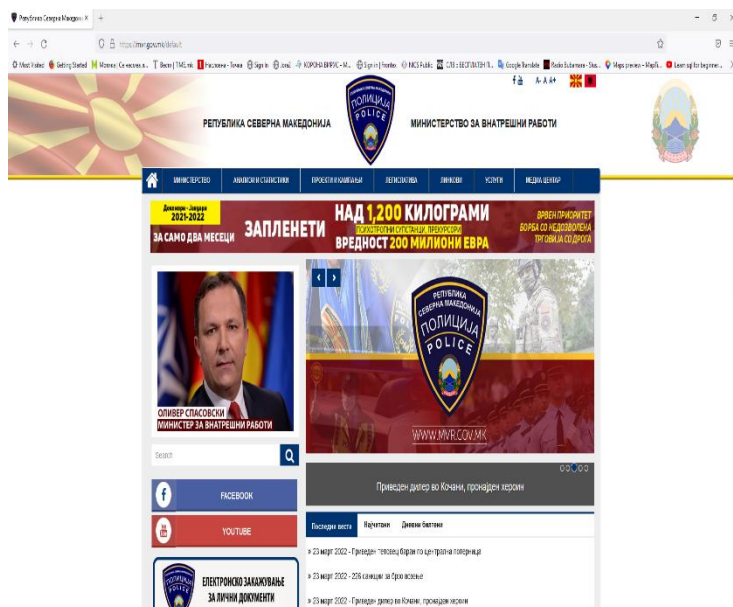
Република Северна Македо... ×  +

https://mvr.gov.mk/default

Most Visited  Getting Started  Мозаик: Се чесмата...  Вести | TMI.mk  Насловна - Точка  Sign in  Jonsi  КОРОНА ВИРУС - М...  Sign in | Frontex  NICS Public  СЛЕ з БЕСПЛАТЕН П...  Google Translate  Radio Eulumiera - Sko...  Maps preview - MapTi...  Learn sql for beginner...

РЕПУБЛИКА СЕВЕРНА МАКЕДОНИЈА

ПОЛИЦИЈА POLICE

МИНИСТЕРСТВО ЗА ВНАТРЕШНИ РАБОТИ

МИНИСТЕРСТВО | АНАЛИЗИ И СТАТИСТИКИ | ПРОЕКТИ И КАМПАЊИ | ЛЕГИСЛАТИВА | ЛИНКОВИ | УСЛУГИ | МЕДИА ЦЕНТАР

Декември - Јануари 2021-2022
ЗА САМО ДВА МЕСЕЦИ
ЗАПЛЕНЕТИ
НАД 1,200 КИЛОГРАМИ
ПСИХОТРОПНИ СУПСТАНЦИ, ПРЕКУРЗОРИ
ВРЕДНОСТ 200 МИЛИОНИ ЕВРА
ВРВЕН ПРИОРИТЕТ БОРБА СО НЕДОЗВОЛЕНА ТРГОВИЈА СО ДРОГА

ОЛИВЕР СПАСОВСКИ
МИНИСТЕР ЗА ВНАТРЕШНИ РАБОТИ

РЕПУБЛИКА СЕВЕРНА МАКЕДОНИЈА
ПОЛИЦИЈА
POLICE
WWW.MVR.GOV.MK

Search

FACEBOOK

YOUTUBE

ЕЛЕКТРОНСКО ЗАКАЖУВАЊЕ ЗА ЛИЧНИ ДОКУМЕНТИ

Приведен дилер во Кочани, пронајден хероин

Последни вести | Најчитани | Дневни билтени

» 23 март 2022 - Приведен човек баран по централна потерница
» 23 март 2022 - 206 санкции за брзо возење
» 23 март 2022 - Приведен дилер во Кочани, пронајден хероин